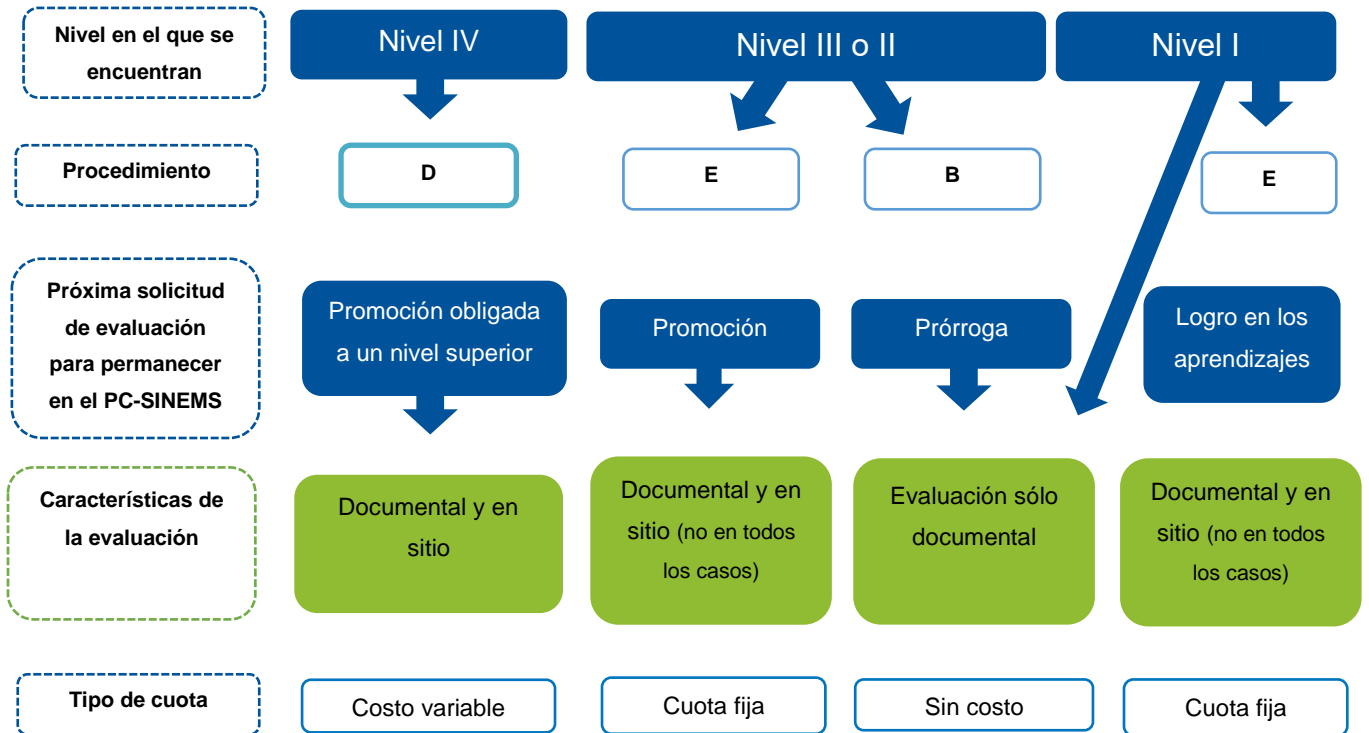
Nivel en el que se encuentran

Nivel IV

Nivel III o II

Nivel I

Procedimiento

D

E

B

E

Próxima solicitud de evaluación para permanecer en el PC-SINEMS

Promoción obligada a un nivel superior

Promoción

Prórroga

Logro en los aprendizajes

Características de la evaluación

Documental y en sitio

Documental y en sitio (no en todos los casos)

Evaluación sólo documental

Documental y en sitio (no en todos los casos)

Tipo de cuota

Costo variable

Cuota fija

Sin costo

Cuota fija